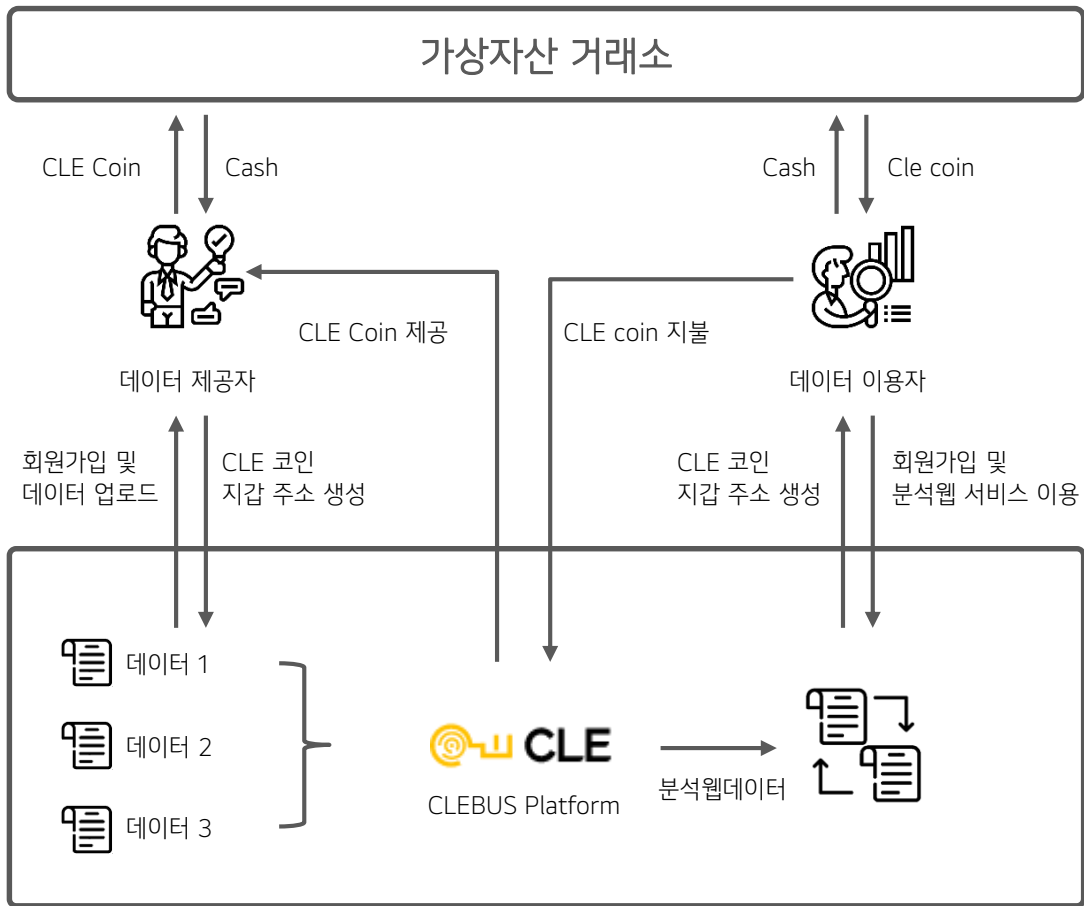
가상자산 거래소

CLE Coin

Cash

Cash

Cle coin

CLE Coin 제공

CLE coin 지불

데이터 제공자

데이터 이용자

회원가입 및 데이터 업로드

CLE 코인 지갑 주소 생성

CLE 코인 지갑 주소 생성

회원가입 및 분석웹 서비스 이용

데이터 1

데이터 2

데이터 3

CLE

CLEBUS Platform

분석웹데이터